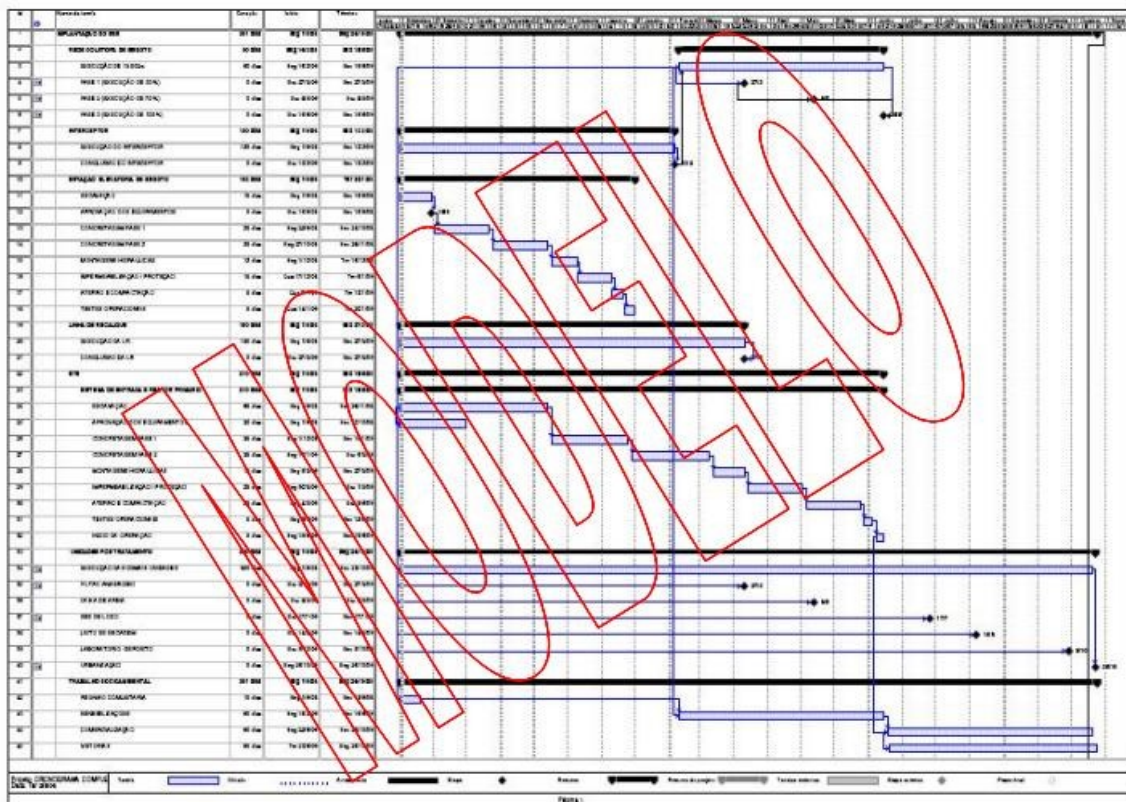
| Id | | Nome da tarefa | Duração | Início | Término |
|---|---|---|---|---|---|
| 1 | | AMPLIAÇÃO DO SES | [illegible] | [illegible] | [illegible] |
| 2 | | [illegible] DE ESGOTO | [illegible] | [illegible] | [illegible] |
| 3 | | EXECUÇÃO DE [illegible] | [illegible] | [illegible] | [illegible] |
| 4 | | FASE 1 (EXECUÇÃO DE 30%) | 0 dias | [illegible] | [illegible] |
| 5 | | FASE 2 (EXECUÇÃO DE 70%) | 0 dias | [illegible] | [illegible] |
| 6 | | FASE 3 (EXECUÇÃO DE 100%) | 0 dias | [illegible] | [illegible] |
| 7 | | INTERCEPTOR | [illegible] | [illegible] | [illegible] |
| 8 | | EXECUÇÃO DO INTERCEPTOR | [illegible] | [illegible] | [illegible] |
| 9 | | CONCLUSÃO DO INTERCEPTOR | 0 dias | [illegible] | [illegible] |
| 10 | | ESTAÇÃO ELEVATÓRIA DE ESGOTO | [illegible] | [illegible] | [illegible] |
| 11 | | ESCAVAÇÃO | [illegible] | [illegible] | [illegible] |
| 12 | | APROVAÇÃO DOS EQUIPAMENTOS | 0 dias | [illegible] | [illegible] |
| 13 | | CONCRETAGEM FASE 1 | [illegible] | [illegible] | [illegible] |
| 14 | | CONCRETAGEM FASE 2 | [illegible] | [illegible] | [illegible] |
| 15 | | MONTAGEM HIDRÁULICAS | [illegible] | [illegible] | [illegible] |
| 16 | | IMPERMEABILIZAÇÃO / PROTEÇÃO | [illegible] | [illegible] | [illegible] |
| 17 | | ATERRO E COMPACTAÇÃO | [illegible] | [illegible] | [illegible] |
| 18 | | TESTES OPERACIONAIS | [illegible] | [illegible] | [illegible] |
| 19 | | LINHA DE RECALQUE | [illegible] | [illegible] | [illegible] |
| 20 | | EXECUÇÃO DA LR | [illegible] | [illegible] | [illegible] |
| 21 | | CONCLUSÃO DA LR | 0 dias | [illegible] | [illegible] |
| 22 | | ETE | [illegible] | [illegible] | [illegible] |
| 23 | | SISTEMA DE ENTRADA E TRATAM. PRIMÁRIO | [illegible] | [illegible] | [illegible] |
| 24 | | ESCAVAÇÃO | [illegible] | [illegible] | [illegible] |
| 25 | | APROVAÇÃO DOS EQUIPAMENTOS | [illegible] | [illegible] | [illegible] |
| 26 | | CONCRETAGEM FASE 1 | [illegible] | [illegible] | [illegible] |
| 27 | | CONCRETAGEM FASE 2 | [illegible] | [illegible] | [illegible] |
| 28 | | MONTAGEM HIDRÁULICAS | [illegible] | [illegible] | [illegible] |
| 29 | | IMPERMEABILIZAÇÃO / PROTEÇÃO | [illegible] | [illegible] | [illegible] |
| 30 | | ATERRO E COMPACTAÇÃO | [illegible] | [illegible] | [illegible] |
| 31 | | TESTES OPERACIONAIS | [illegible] | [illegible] | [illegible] |
| 32 | | INÍCIO DE OPERAÇÃO | 0 dias | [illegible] | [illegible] |
| 33 | | UNIDADE PÓS TRATAMENTO | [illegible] | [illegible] | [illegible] |
| 34 | | EXECUÇÃO DE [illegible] | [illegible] | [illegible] | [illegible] |
| 35 | | FILTRO ANAERÓBIO | 0 dias | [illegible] | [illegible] |
| 36 | | CAIXA DE AREIA | 0 dias | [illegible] | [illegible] |
| 37 | | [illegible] | 0 dias | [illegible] | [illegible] |
| 38 | | LEITO DE SECAGEM | 0 dias | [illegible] | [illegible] |
| 39 | | LABORATÓRIO / DEPÓSITO | 0 dias | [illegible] | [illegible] |
| 40 | | URBANIZAÇÃO | 0 dias | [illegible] | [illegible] |
| 41 | | TRABALHO SOCIOAMBIENTAL | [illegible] | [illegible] | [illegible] |
| 42 | | REUNIÃO COMUNITÁRIA | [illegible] | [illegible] | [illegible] |
| 43 | | SENSIBILIZAÇÃO | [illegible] | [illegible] | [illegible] |
| 44 | | COMUNICAÇÃO | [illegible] | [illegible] | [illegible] |
| 45 | | VISITORIA | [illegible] | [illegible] | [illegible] |

MODELO

Projeto: CRONOGRAMA COMPLE
Data: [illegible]

Tarefa | Divisão | Andamento | Etapa | Resumo | Resumo do projeto | Tarefas externas | Etapa externa | Prazo final

Página 1